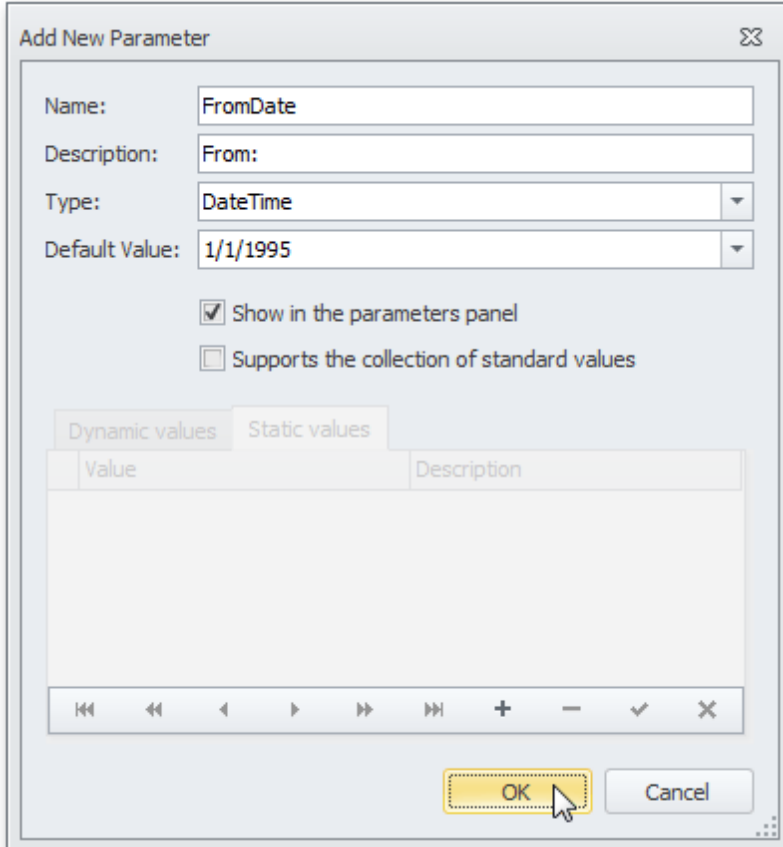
Add New Parameter

Name: FromDate
Description: From:
Type: DateTime
Default Value: 1/1/1995

Show in the parameters panel
Supports the collection of standard values

Dynamic values | Static values

| Value | Description |
|---|---|

OK
Cancel